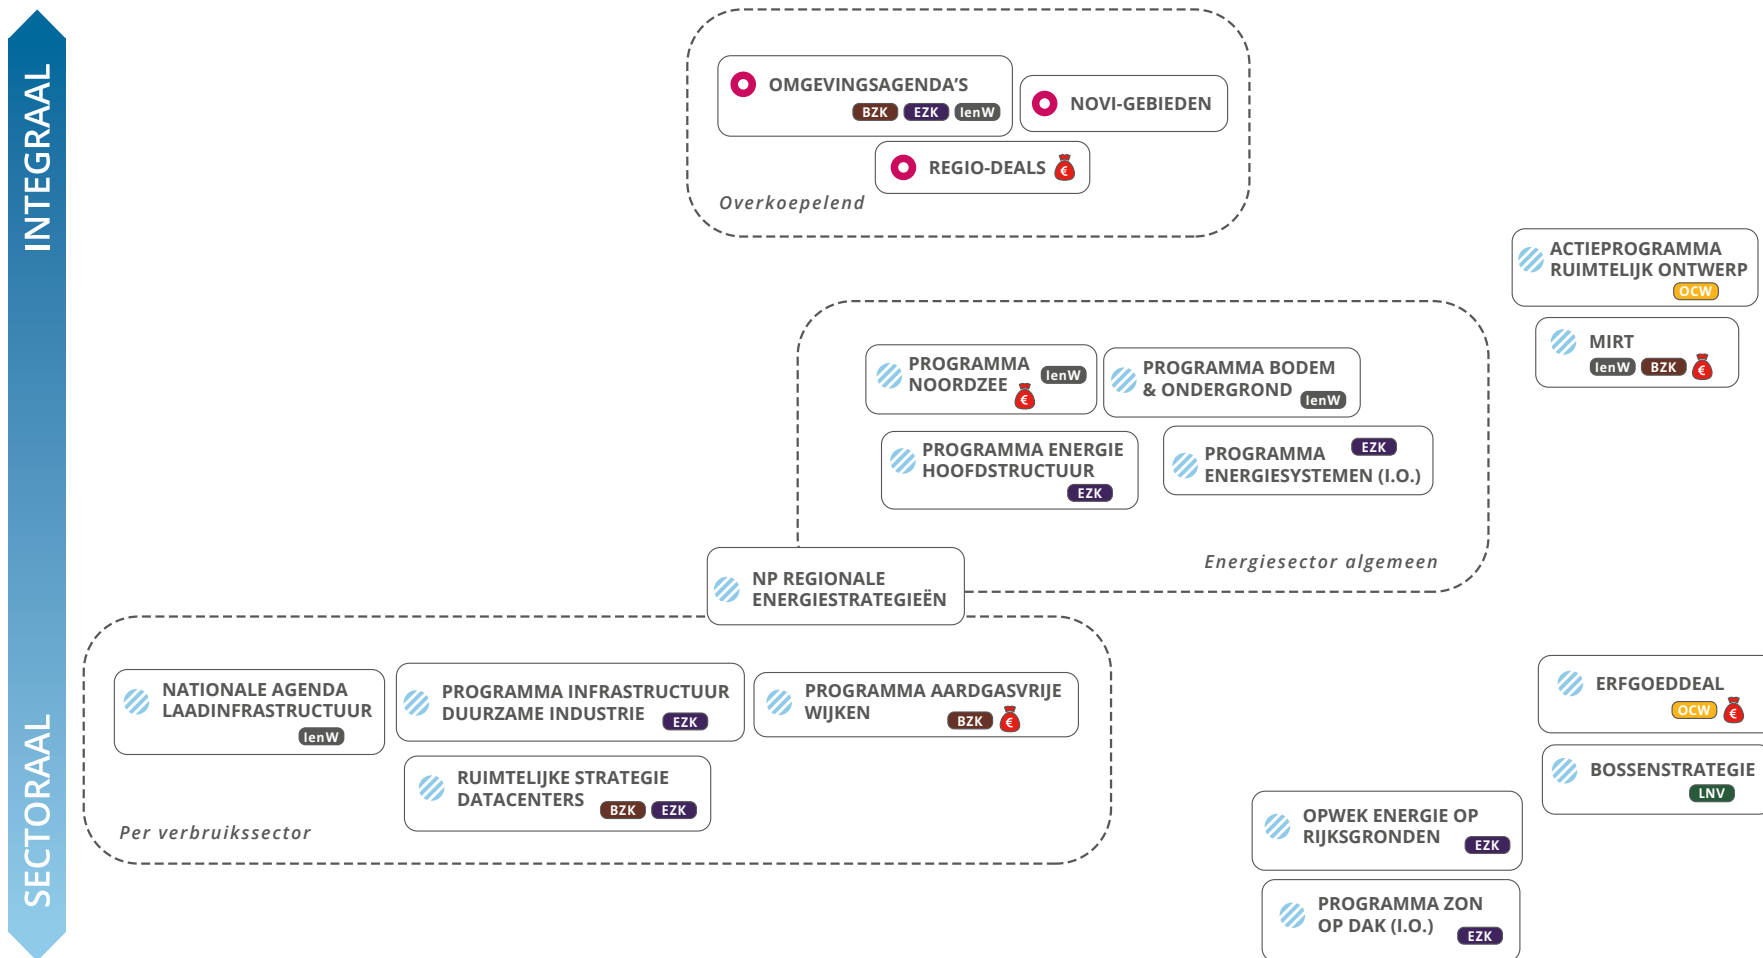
INTEGRAAL

SECTORAAL

OMGEVINGSAGENDA'S
BZK EZK IenW

NOVI-GEBIEDEN

REGIO-DEALS €

Overkoepelend

ACTIEPROGRAMMA RUIMTELIJK ONTWERP
OCW

MIRT
IenW BZK €

PROGRAMMA NOORDZEE
IenW €

PROGRAMMA BODEM & ONDERGROND
IenW

PROGRAMMA ENERGIE HOOFDSTRUCTUUR
EZK

PROGRAMMA ENERGIESYSTEMEN (I.O.)
EZK

Energiesector algemeen

NP REGIONALE ENERGIESTRATEGIEËN

NATIONALE AGENDA LAADINFRASTRUCTUUR
IenW

PROGRAMMA INFRASTRUCTUUR DUURZAME INDUSTRIE
EZK

PROGRAMMA AARDGASVRIJE WIJKEN
BZK €

RUIMTELIJKE STRATEGIE DATACENTERS
BZK EZK

Per verbruikssector

ERFGOEDDEAL
OCW €

BOSSENSTRATEGIE
LNV

OPWEK ENERGIE OP RIJKSGRONDEN
EZK

PROGRAMMA ZON OP DAK (I.O.)
EZK